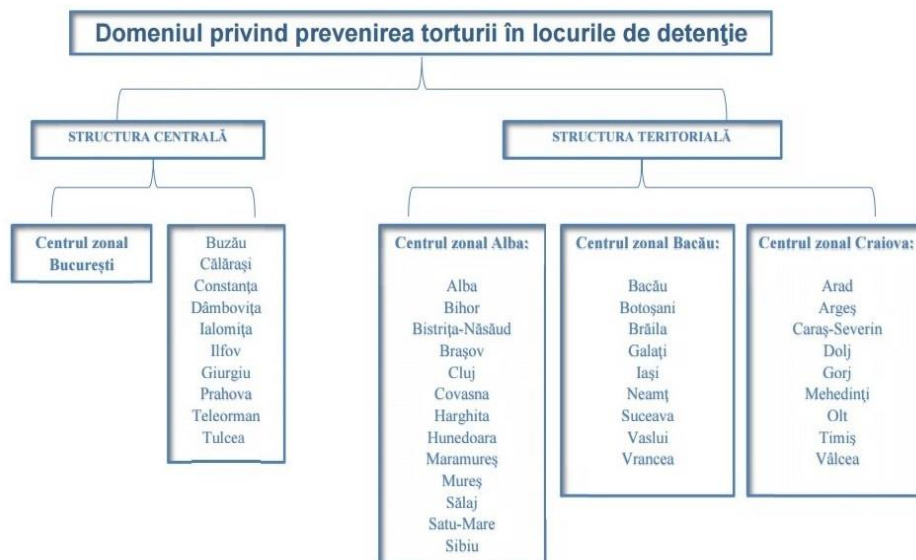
Domeniul privind prevenirea torturii în locurile de detenţie

STRUCTURA CENTRALĂ

STRUCTURA TERITORIALĂ

Centrul zonal București

Buzău
Călărași
Constanța
Dâmbovița
Ialomița
Ilfov
Giurgiu
Prahova
Teleorman
Tulcea

Centrul zonal Alba:

Alba
Bihor
Bistrița-Năsăud
Brașov
Cluj
Covasna
Harghita
Hunedoara
Maramureș
Mureș
Sălaj
Satu-Mare
Sibiu

Centrul zonal Bacău:

Bacău
Botoșani
Brăila
Galați
Iași
Neamț
Suceava
Vaslui
Vrancea

Centrul zonal Craiova:

Arad
Argeș
Caraș-Severin
Dolj
Gorj
Mehedinți
Olt
Timiș
Vâlcea